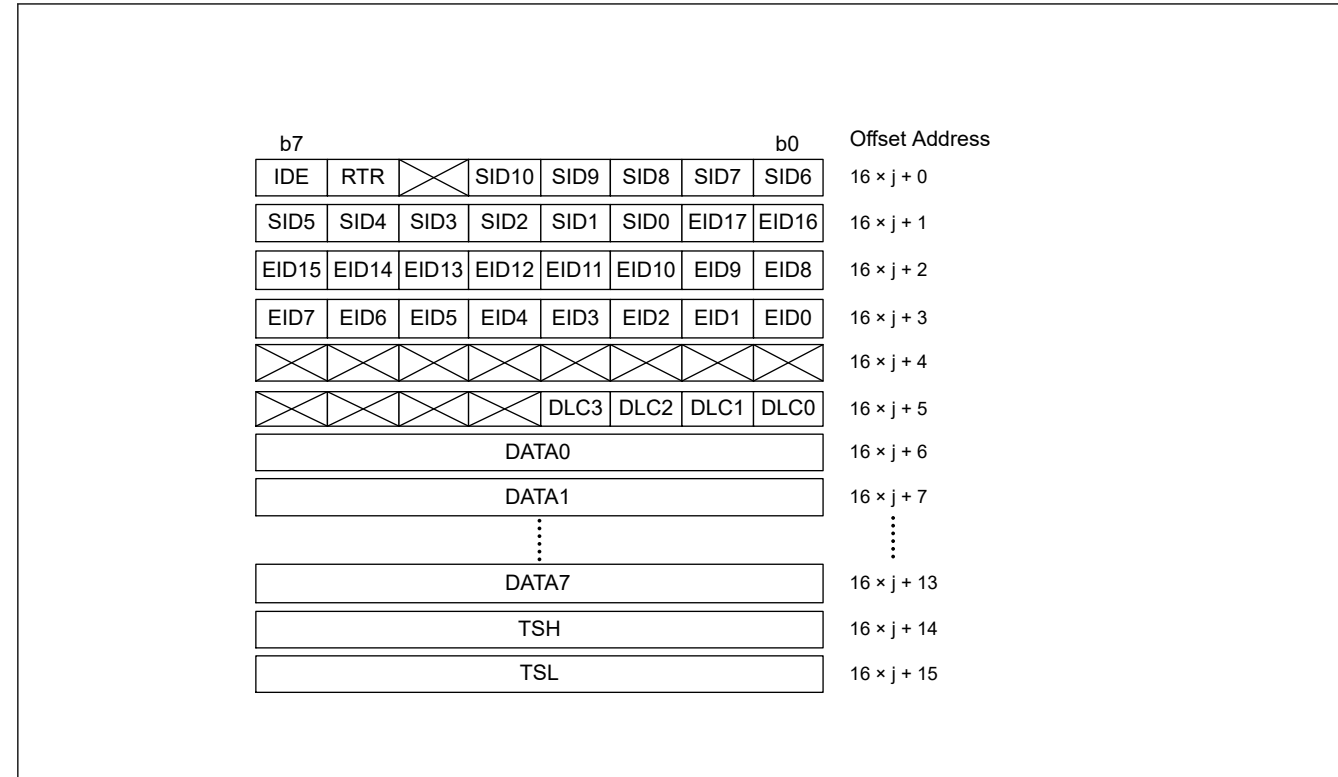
b7 b0 Offset Address

| IDE | RTR | | SID10 | SID9 | SID8 | SID7 | SID6 | $16 \times j + 0$ |
|---|---|---|---|---|---|---|---|---|
| SID5 | SID4 | SID3 | SID2 | SID1 | SID0 | EID17 | EID16 | $16 \times j + 1$ |
| EID15 | EID14 | EID13 | EID12 | EID11 | EID10 | EID9 | EID8 | $16 \times j + 2$ |
| EID7 | EID6 | EID5 | EID4 | EID3 | EID2 | EID1 | EID0 | $16 \times j + 3$ |
| | | | | | | | | $16 \times j + 4$ |
| | | | | DLC3 | DLC2 | DLC1 | DLC0 | $16 \times j + 5$ |

DATA0 $16 \times j + 6$

DATA1 $16 \times j + 7$

DATA7 $16 \times j + 13$

TSH $16 \times j + 14$

TSL $16 \times j + 15$